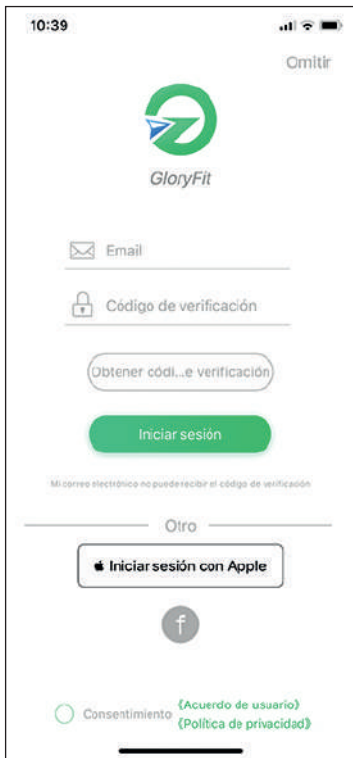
10:39

Omitir

GloryFit

Email

Código de verificación

Obtener códi...e verificación

Iniciar sesión

Mi correo electrónico no puede recibir el código de verificación

Otro

Iniciar sesión con Apple

f

Consentimiento 《Acuerdo de usuario》 《Política de privacidad》